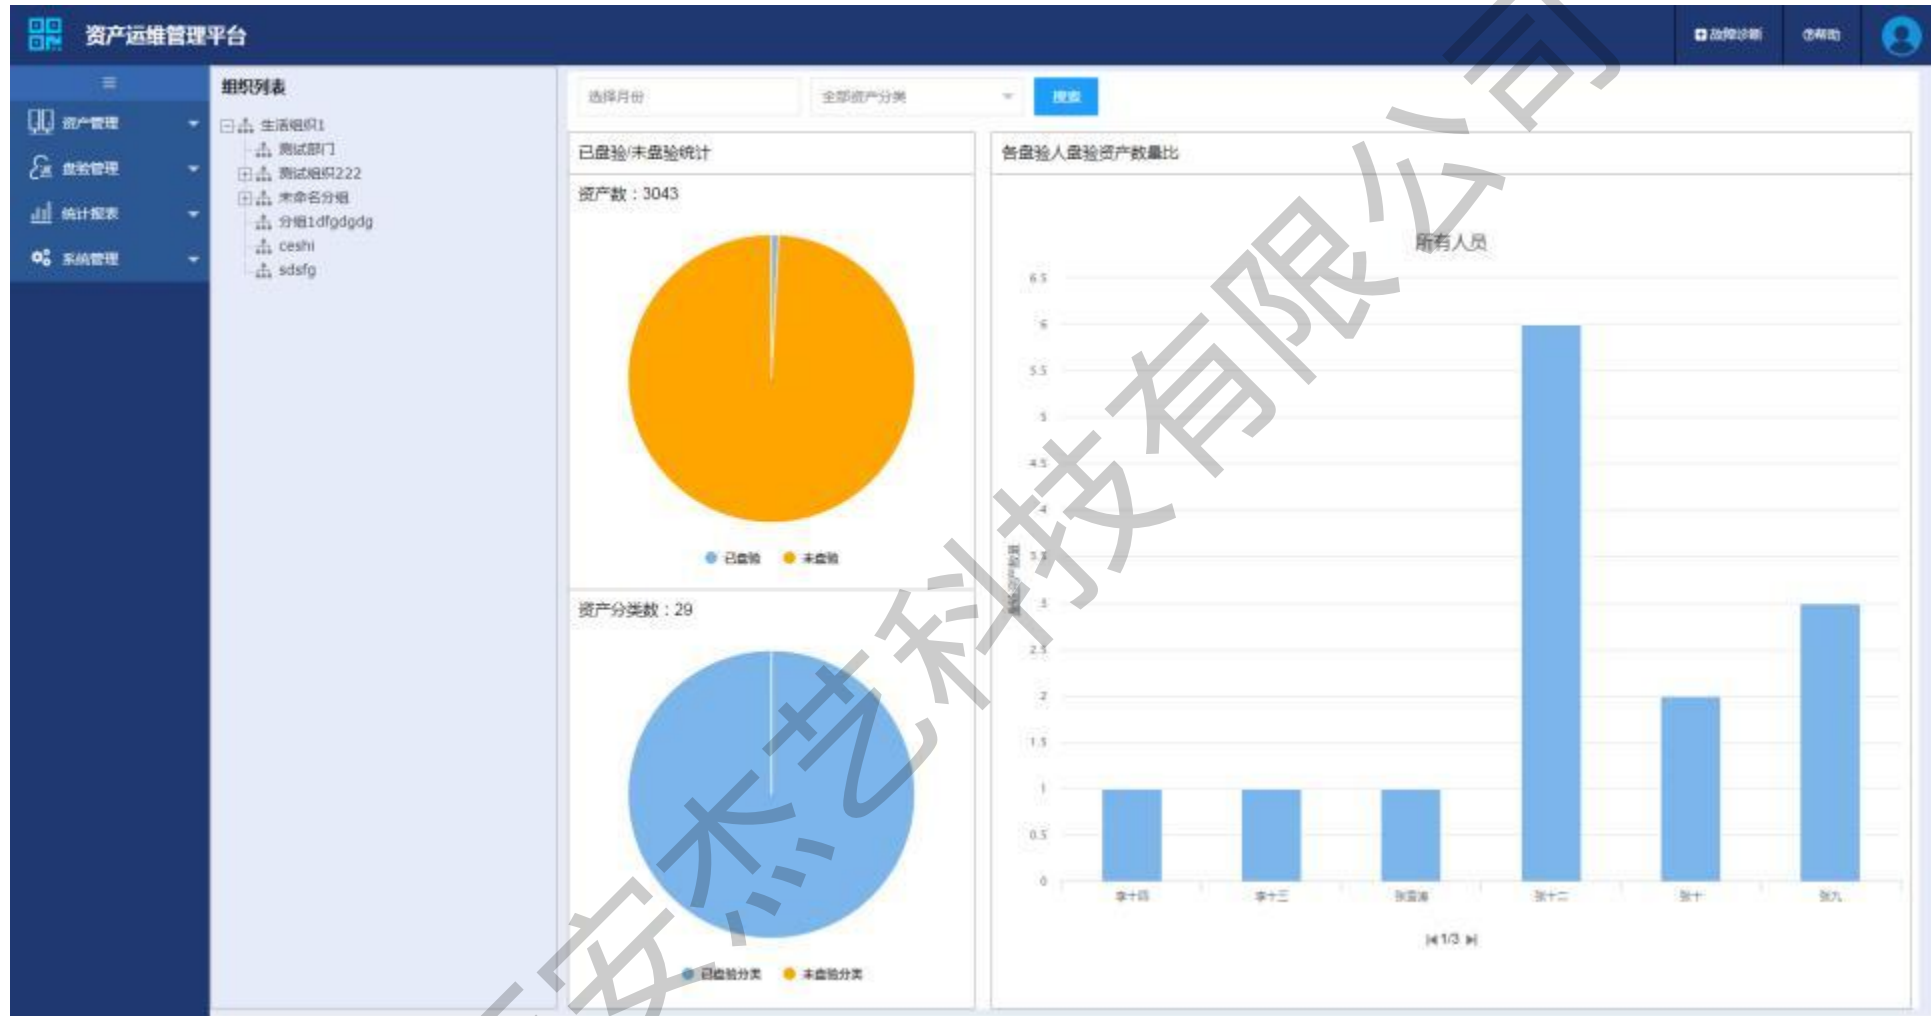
资产运维管理平台

故障诊断 帮助

≡

资产管理

盘验管理

统计报表

系统管理

组织列表

生活组织1

测试部门

测试组织222

未命名分组

分组1dfgdgdg

ceshi

sdsfg

选择月份

全部资产分类

搜索

已盘验/未盘验统计

资产数：3043

已盘验 未盘验

资产分类数：29

已盘验分类 未盘验分类

各盘验人盘验资产数量比

所有人员

6.5
6
5.5
5
4.5
4
3.5
3
2.5
2
1.5
1
0.5
0

李十四 李十三 张富海 张十二 张十 张九

1/3

安杰艺科技有限公司